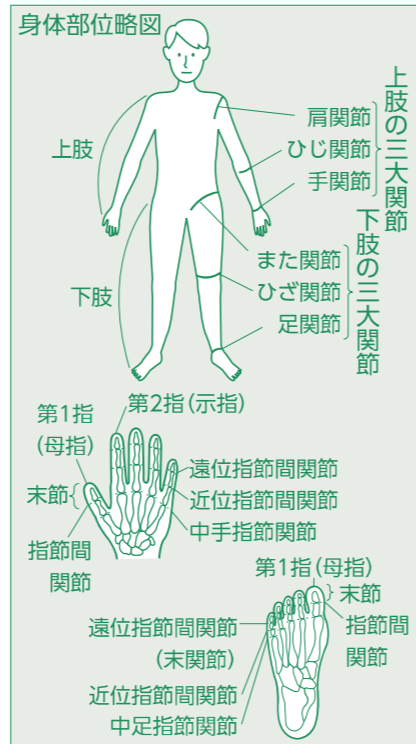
身体部位略図

上肢

肩関節
ひじ関節
手関節

上肢の三大関節

下肢

また関節
ひざ関節
足関節

下肢の三大関節

第1指（母指）
第2指（示指）
末節
指節間関節
遠位指節間関節
近位指節間関節
中手指節関節

第1指（母指）
末節
指節間関節
遠位指節間関節（末関節）
近位指節間関節
中足指節関節